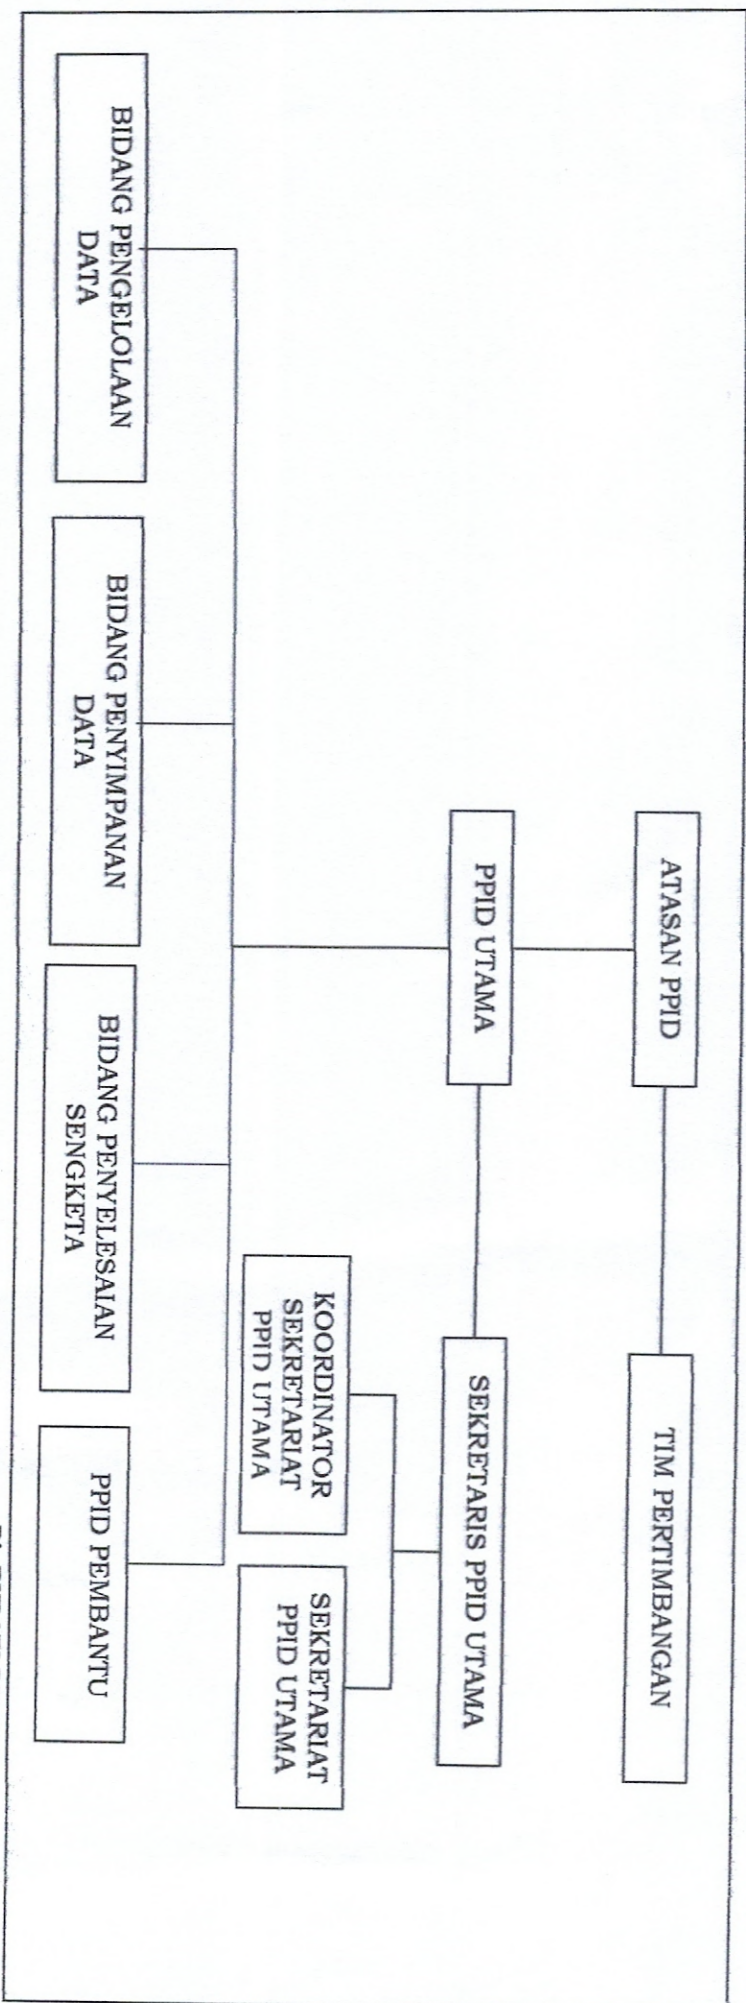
ATASAN PPID

TIM PERTIMBANGAN

PPID UTAMA

SEKRETARIS PPID UTAMA

KOORDINATOR SEKRETARIAT PPID UTAMA

SEKRETARIAT PPID UTAMA

BIDANG PENGELOLAAN DATA

BIDANG PENYIMPANAN DATA

BIDANG PENYELESAIAN SENGKETA

PPID PEMBANTU